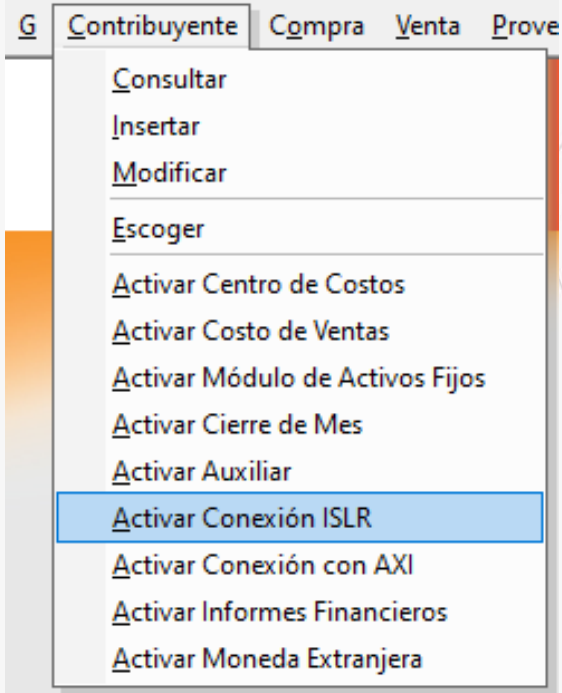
G Contribuyente Compra Venta Prove

Consultar
Insertar
Modificar

Escoger

Activar Centro de Costos
Activar Costo de Ventas
Activar Módulo de Activos Fijos
Activar Cierre de Mes
Activar Auxiliar
Activar Conexión ISLR
Activar Conexión con AXI
Activar Informes Financieros
Activar Moneda Extranjera